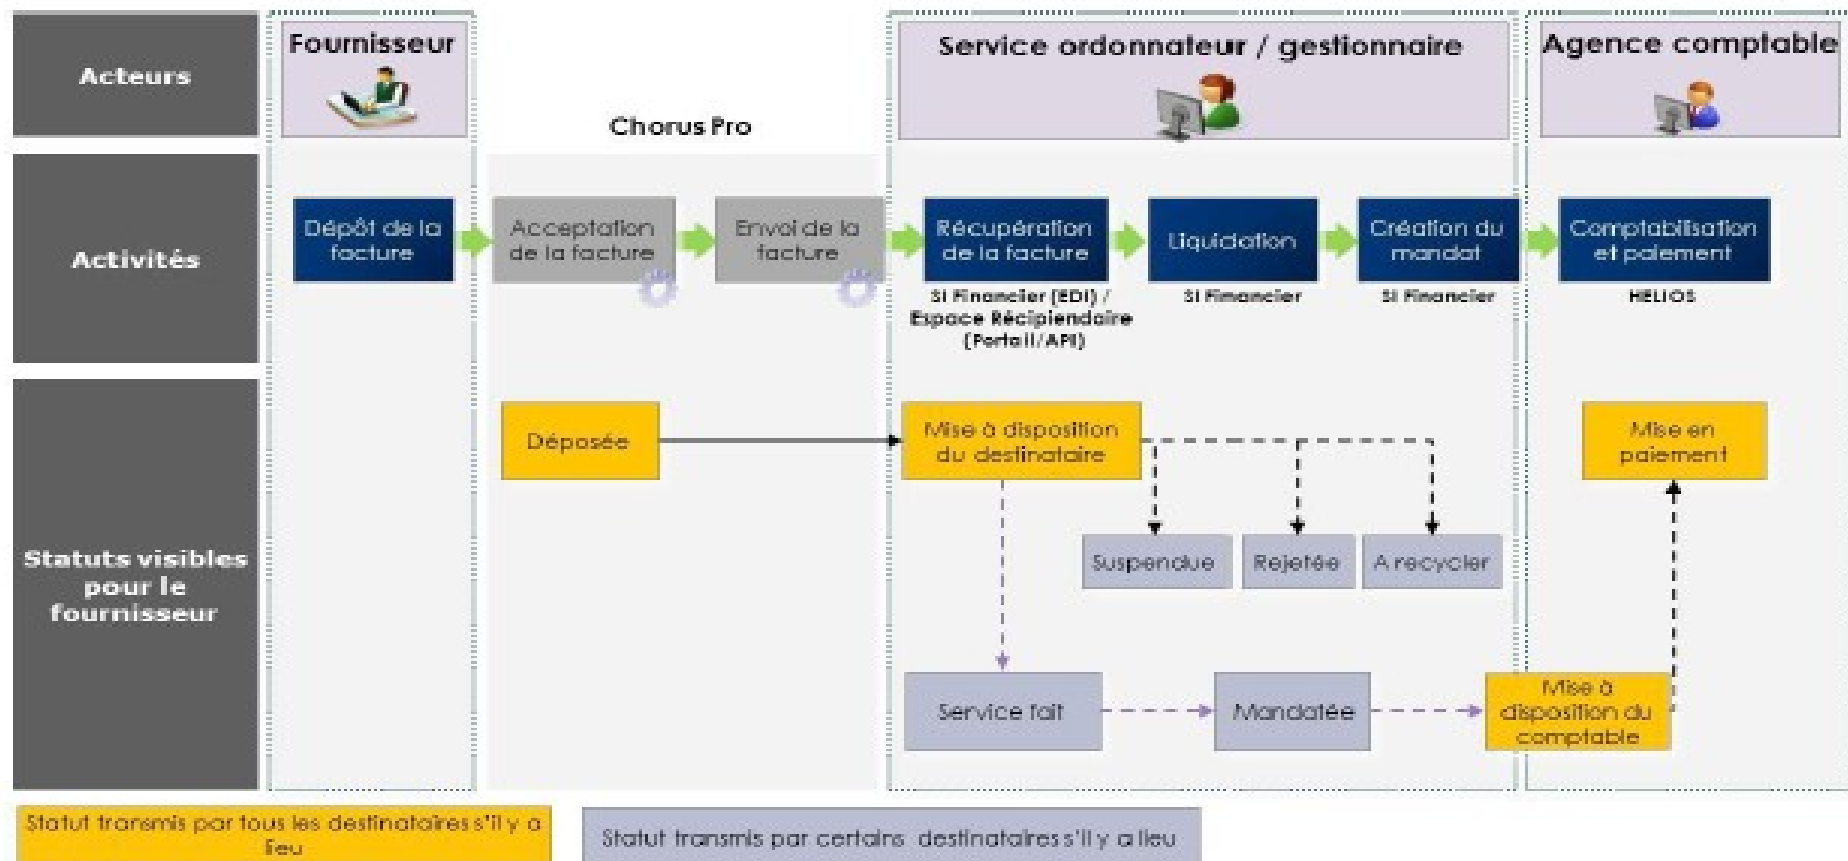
Acteurs

Fournisseur

Chorus Pro

Service ordonnateur / gestionnaire

Agence comptable

Activités

Dépôt de la facture

Acceptation de la facture

Envoi de la facture

Récupération de la facture

SI Financier (EDI) / Espace Récipiendaire (Portail/API)

Liquidation

SI Financier

Création du mandat

SI Financier

Comptabilisation et paiement

HELIOS

Statuts visibles pour le fournisseur

Déposée

Mise à disposition du destinataire

Suspendue

Rejetée

A recycler

Mise en paiement

Service fait

Mandatée

Mise à disposition du comptable

Statut transmis par tous les destinataires s'il y a lieu

Statut transmis par certains destinataires s'il y a lieu